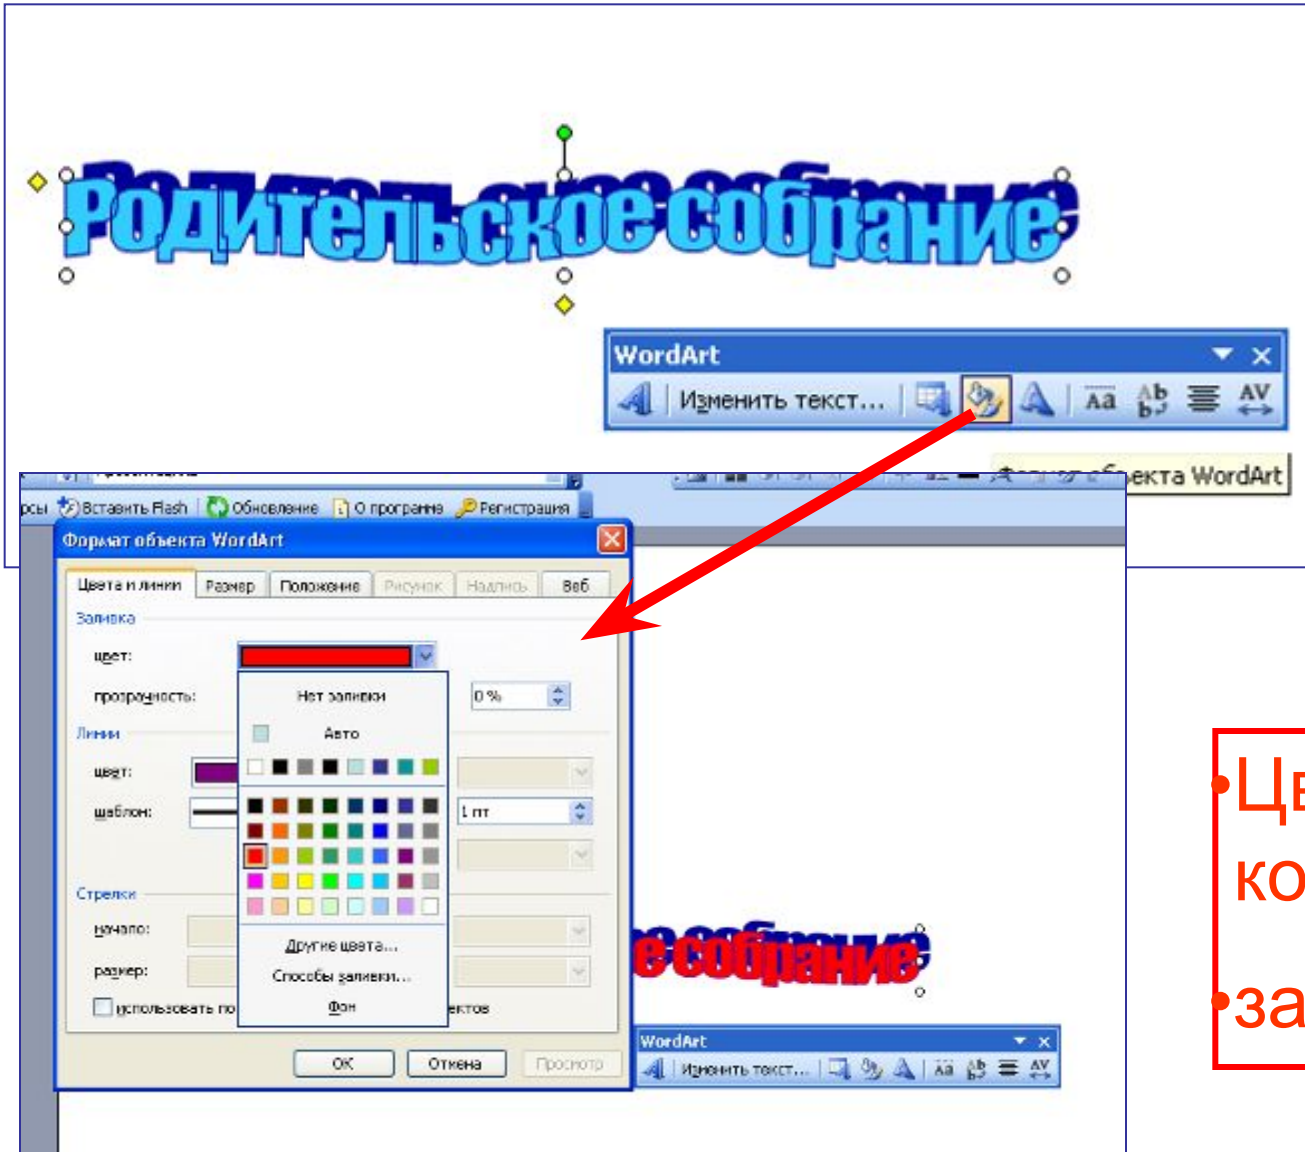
Родительское собрание

WordArt

Изменить текст...

Формат объекта WordArt

рсы Вставить Flash Обновление О программе Регистрация

Формат объекта WordArt

Цвета и линии | Размер | Положение | Рисунок | Надпись | Веб

Заливка

цвет:

прозрачность:

Нет заливки

Авто

0 %

Линии

цвет:

шаблон:

1 пт

Стрелки

начало:

размер:

использовать по

ектов

Другие цвета...

Способы заливки...

Фон

ОК

Отмена

Просмотр

е собрание

WordArt

Изменить текст...

Це

ко

за